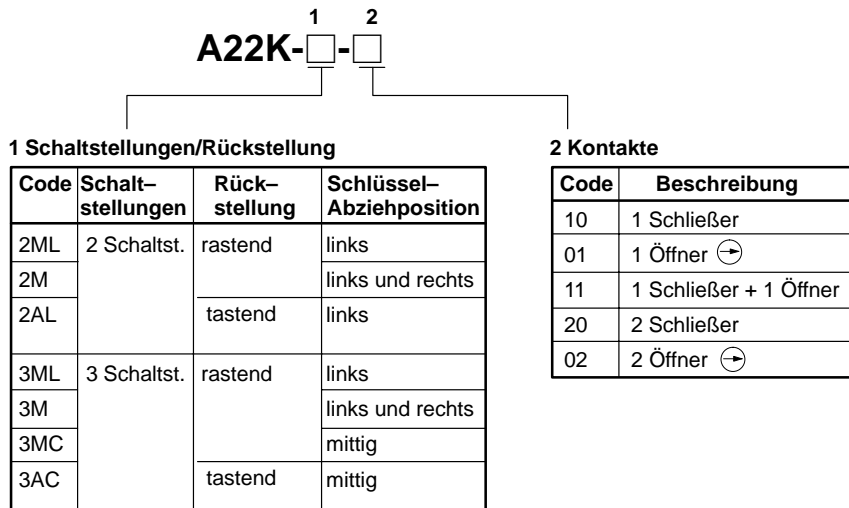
1 2

A22K-□-□

1 Schaltstellungen/Rückstellung

| Code | Schalt–stellungen | Rück–stellung | Schlüssel–Abziehposition |
|---|---|---|---|
| 2ML | 2 Schaltst. | rastend | links |
| 2M | | | links und rechts |
| 2AL | | tastend | links |
| 3ML | 3 Schaltst. | rastend | links |
| 3M | | | links und rechts |
| 3MC | | | mittig |
| 3AC | | tastend | mittig |

2 Kontakte

| Code | Beschreibung |
|---|---|
| 10 | 1 Schließer |
| 01 | 1 Öffner |
| 11 | 1 Schließer + 1 Öffner |
| 20 | 2 Schließer |
| 02 | 2 Öffner |